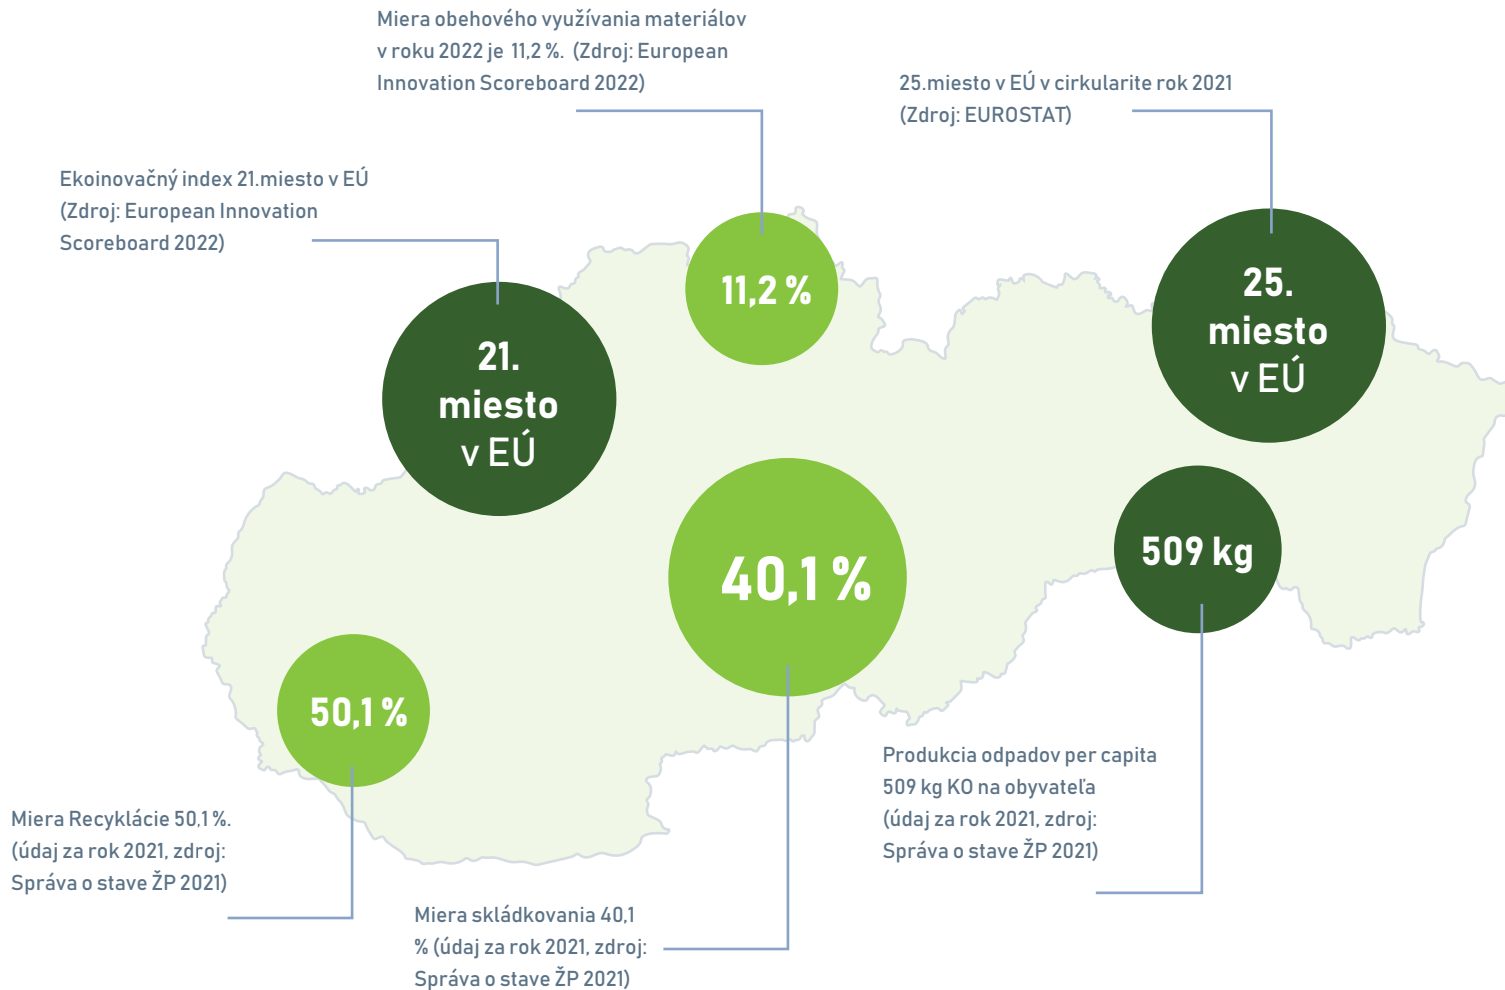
Miera obehového využívania materiálov v roku 2022 je 11,2 %. (Zdroj: European Innovation Scoreboard 2022)

25.miesto v EÚ v cirkularite rok 2021 (Zdroj: EUROSTAT)

Ekoinovačný index 21.miesto v EÚ (Zdroj: European Innovation Scoreboard 2022)

11,2 %

25. miesto v EÚ

21. miesto v EÚ

40,1 %

509 kg

50,1 %

Produkcia odpadov per capita 509 kg KO na obyvateľa (údaj za rok 2021, zdroj: Správa o stave ŽP 2021)

Miera Recyklácie 50,1 %. (údaj za rok 2021, zdroj: Správa o stave ŽP 2021)

Miera skládkovania 40,1 % (údaj za rok 2021, zdroj: Správa o stave ŽP 2021)